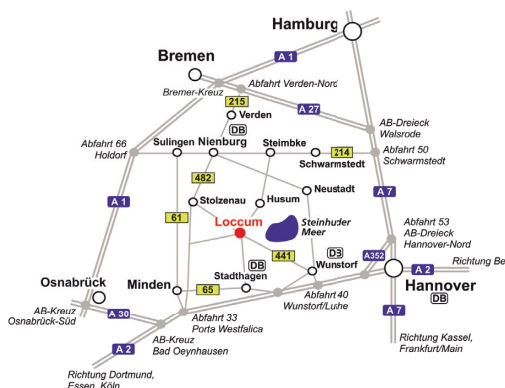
Hamburg
Bremen
A 1
Abfahrt Verden-Nord
Bremer-Kreuz
215
A 27
Verden
DB
AB-Dreieck Walsrode
Abfahrt 66 Holdorf
Sulingen
Nienburg
Steimbke
214
Schwarmstedt
Abfahrt 50 Schwarmstedt
482
Neustadt
A 7
A 1
Stolzenau
Husum
Steinhuder Meer
61
Loccum
Abfahrt 53 AB-Dreieck Hannover-Nord
D3
441
Wunstorf
A352
A 2
Richtung Be
DB
Stadthagen
Hannover
DB
Osnabrück
Minden
65
Abfahrt 40 Wunstorf/Luhe
AB-Kreuz Osnabrück-Süd
A 30
Abfahrt 33 Porta Westfalica
A 7
AB-Kreuz Bad Oeynhausen
Richtung Kassel, Frankfurt/Main
A 2
Richtung Dortmund, Essen, Köln